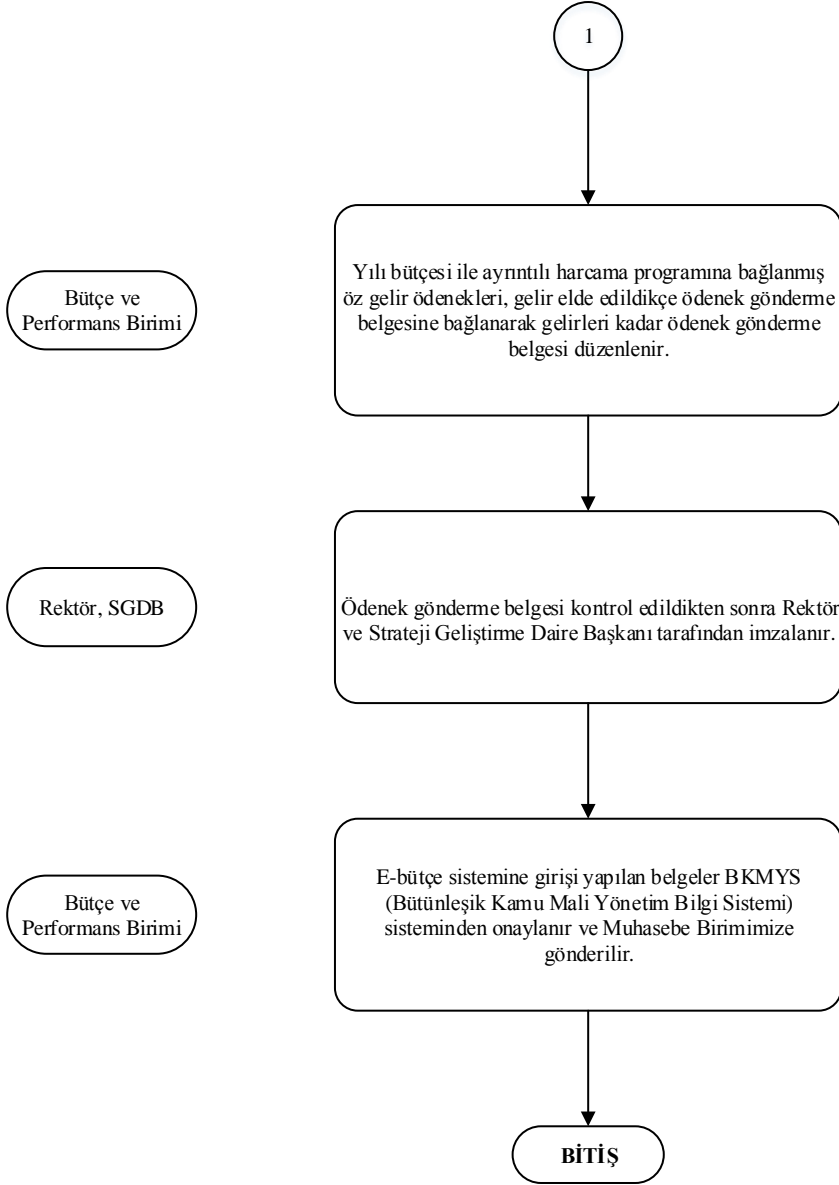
1

Bütçe ve Performans Birimi

Yılı bütçesi ile ayrıntılı harcama programına bağlanmış öz gelir ödenekleri, gelir elde edildikçe ödenek gönderme belgesine bağlanarak gelirleri kadar ödenek gönderme belgesi düzenlenir.

Rektör, SGDB

Ödenek gönderme belgesi kontrol edildikten sonra Rektör ve Strateji Geliştirme Daire Başkanı tarafından imzalanır.

Bütçe ve Performans Birimi

E-bütçe sistemine girişi yapılan belgeler BKMYS (Bütünleşik Kamu Mali Yönetim Bilgi Sistemi) sisteminden onaylanır ve Muhasebe Birimimize gönderilir.

BİTİŞ